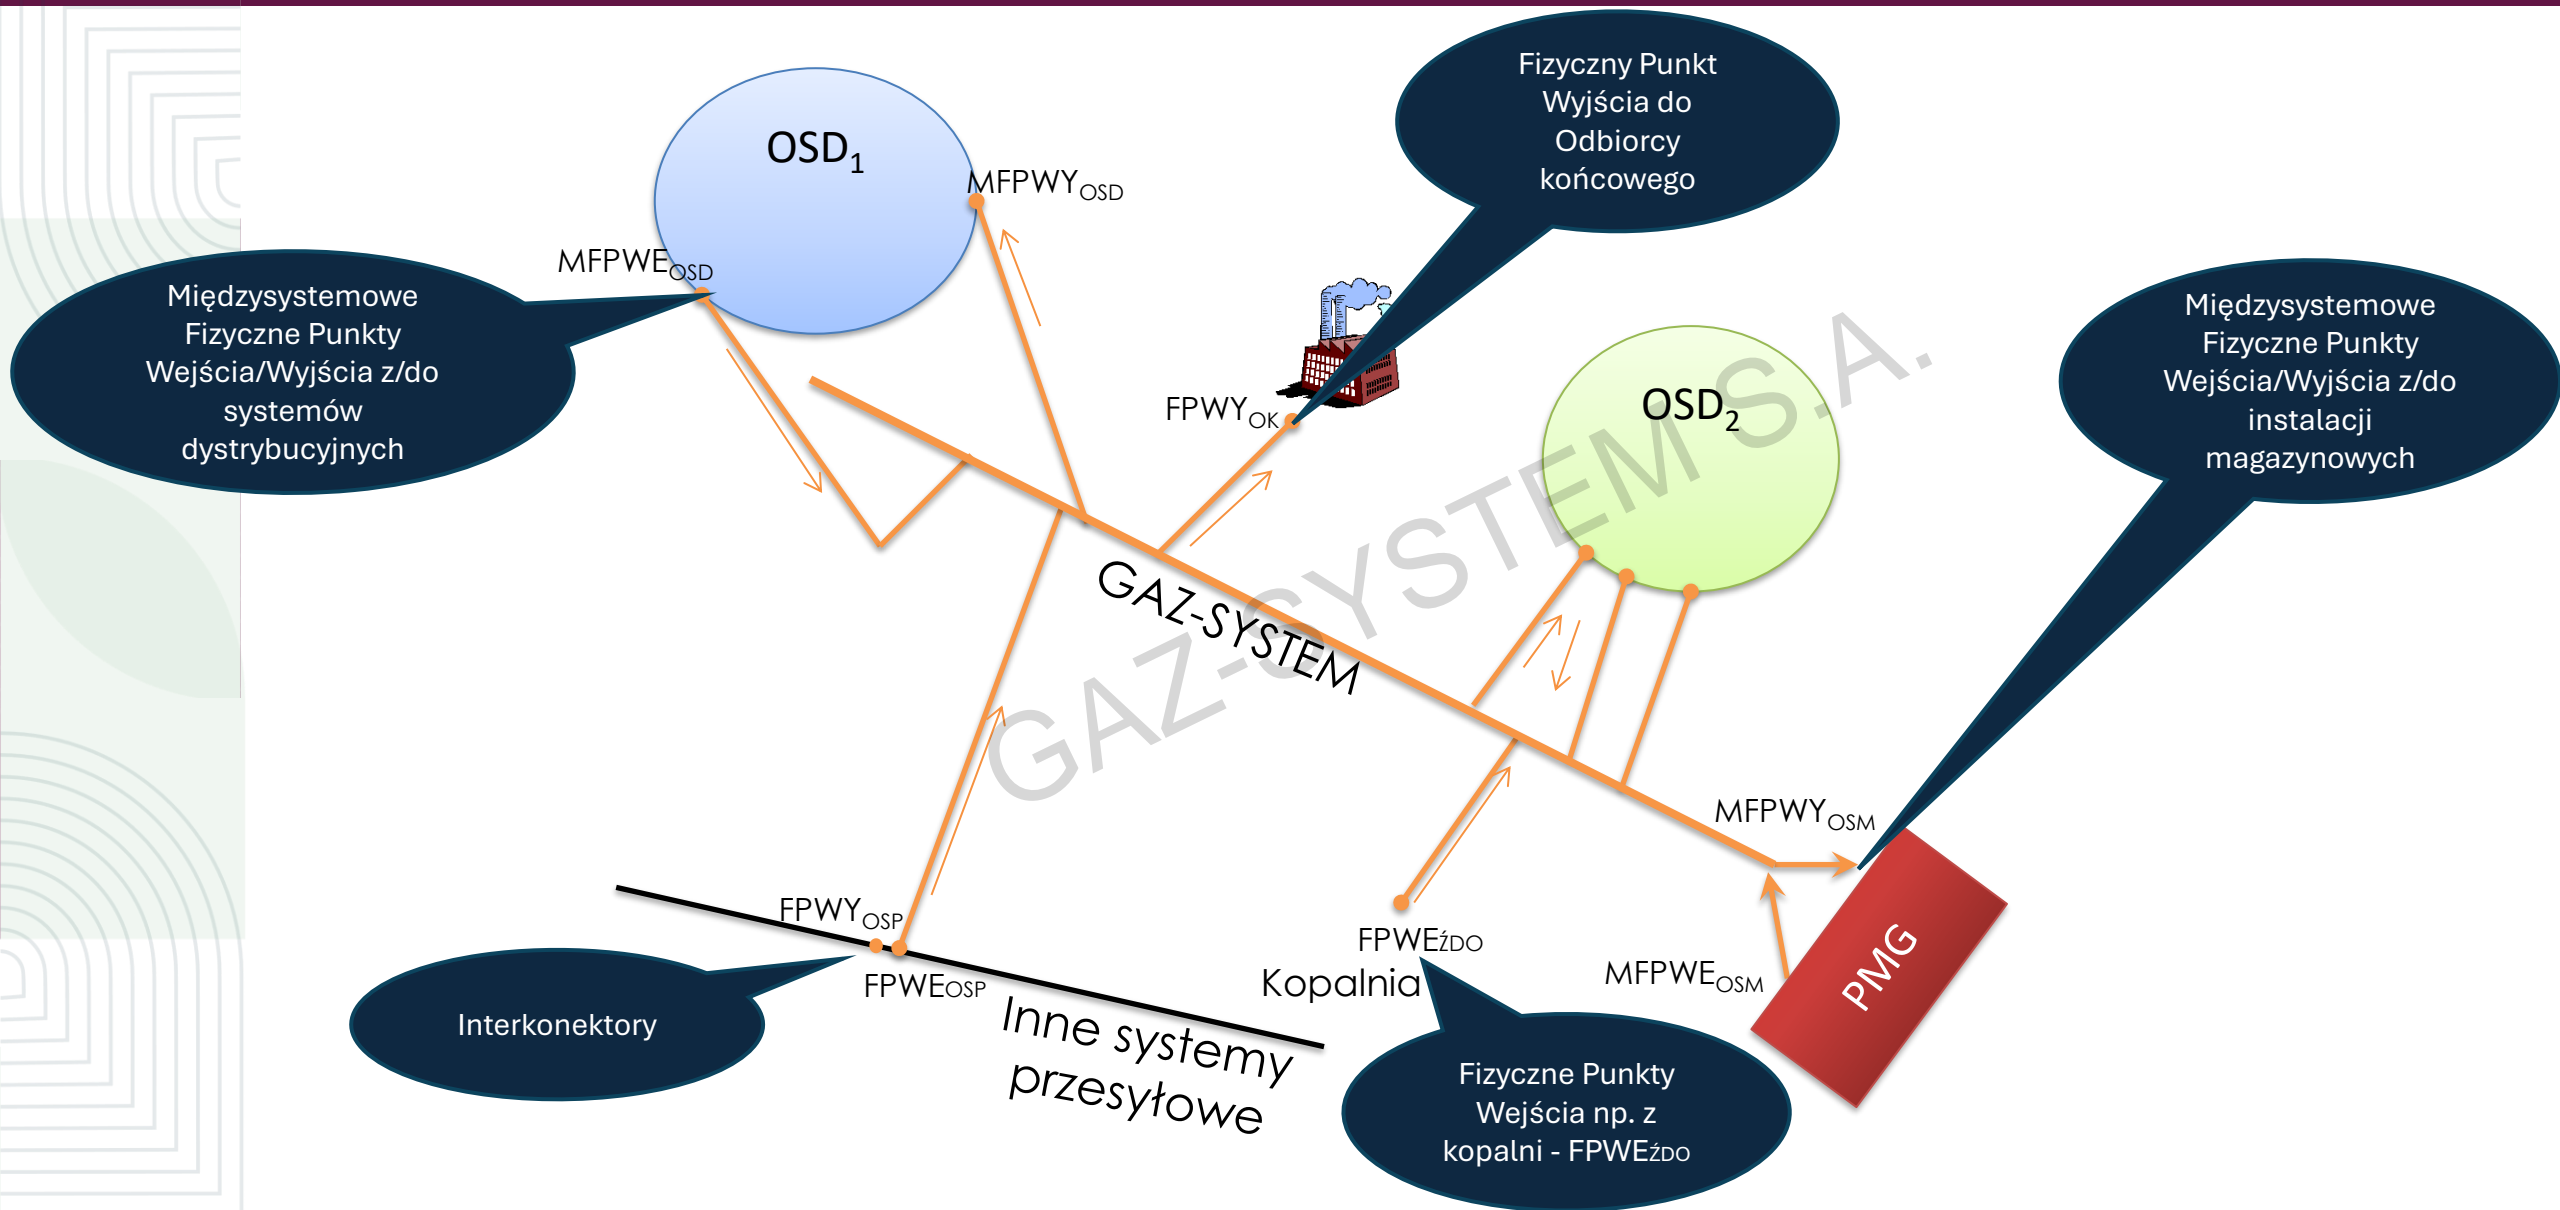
Fizyczny Punkt Wyjścia do Odbiorcy końcowego

OSD$_1$

MFPWY$_{OSD}$

MFPWE$_{OSD}$

Międzysystemowe Fizyczne Punkty Wejścia/Wyjścia z/do systemów dystrybucyjnych

FPWY$_{OK}$

OSD$_2$

Międzysystemowe Fizyczne Punkty Wejścia/Wyjścia z/do instalacji magazynowych

GAZ-SYSTEM

GAZ-SYSTEM S.A.

MFPWY$_{OSM}$

FPWY$_{OSP}$

FPWE$_{OSP}$

FPWE$_{ŹDO}$

Kopalnia

MFPWE$_{OSM}$

PMG

Interkonektory

Inne systemy przesyłowe

Fizyczne Punkty Wejścia np. z kopalni - FPWE$_{ŹDO}$